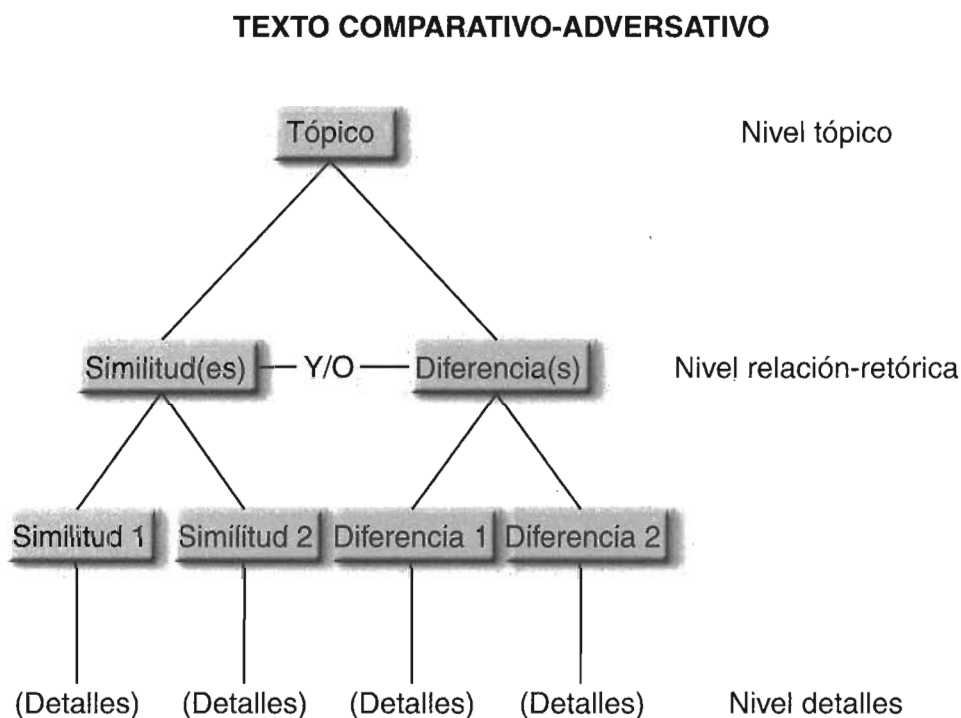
TEXTO COMPARATIVO-ADVERSATIVO

Tópico

Nivel tópico

Similitud(es) — Y/O — Diferencia(s)

Nivel relación-retórica

Similitud 1

Similitud 2

Diferencia 1

Diferencia 2

(Detalles)

(Detalles)

(Detalles)

(Detalles)

Nivel detalles